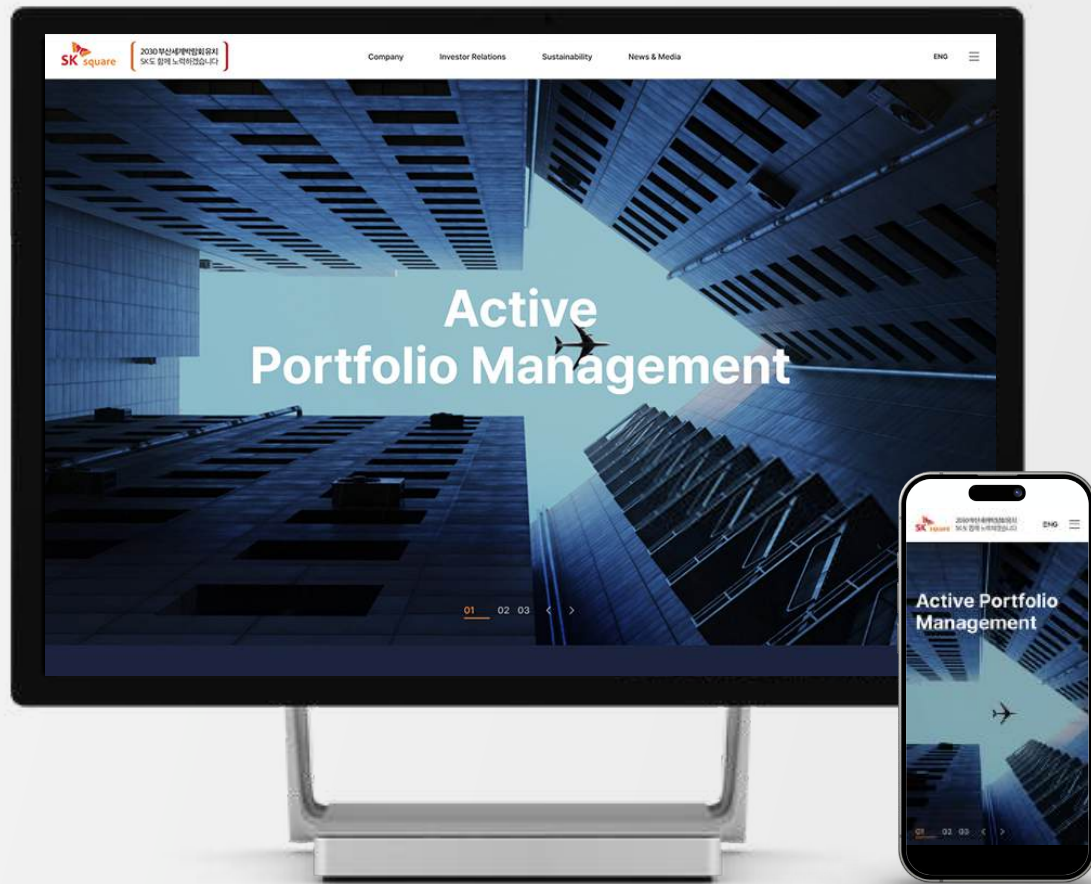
SK square

2030 부산세계박람회 유치
SK도 함께 노력하겠습니다

Company Investor Relations Sustainability News & Media

ENG

Active
Portfolio Management

01 02 03 < >

SK square

2030 부산세계박람회 유치
SK도 함께 노력하겠습니다

ENG

Active Portfolio Management

01 02 03 < >